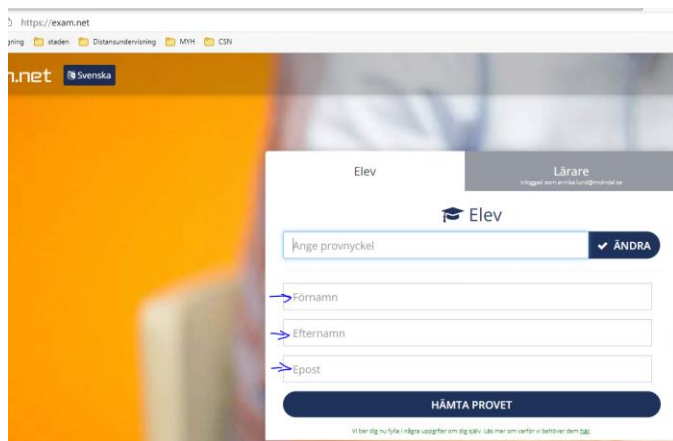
https://exam.net

gning staden Distansundervisning MYH CSN

n.net Svenska

Elev

Lärare
Inloggad som annika.lund@molndal.se

Elev

Ange provnyckel

✔ ÄNDRA

Förnamn

Efternamn

Epost

HÄMTA PROVET

Vi ber dig nu fylla i några uppgifter om dig själv. Läs mer om varför vi behöver dem här.